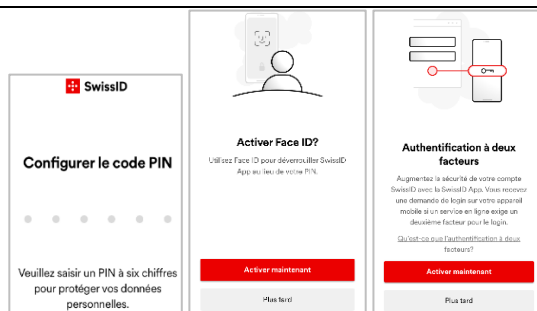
SwissID

Configurer le code PIN

Veuillez saisir un PIN à six chiffres pour protéger vos données personnelles.

Activer Face ID?

Utilisez Face ID pour déverrouiller SwissID App au lieu de votre PIN.

Activer maintenant

Plus tard

Authentification à deux facteurs

Augmentez la sécurité de votre compte SwissID avec la SwissID App. Vous recevrez une demande de login sur votre appareil mobile si un service en ligne exige un deuxième facteur pour le login.

Qu'est-ce que l'authentification à deux facteurs?

Activer maintenant

Plus tard